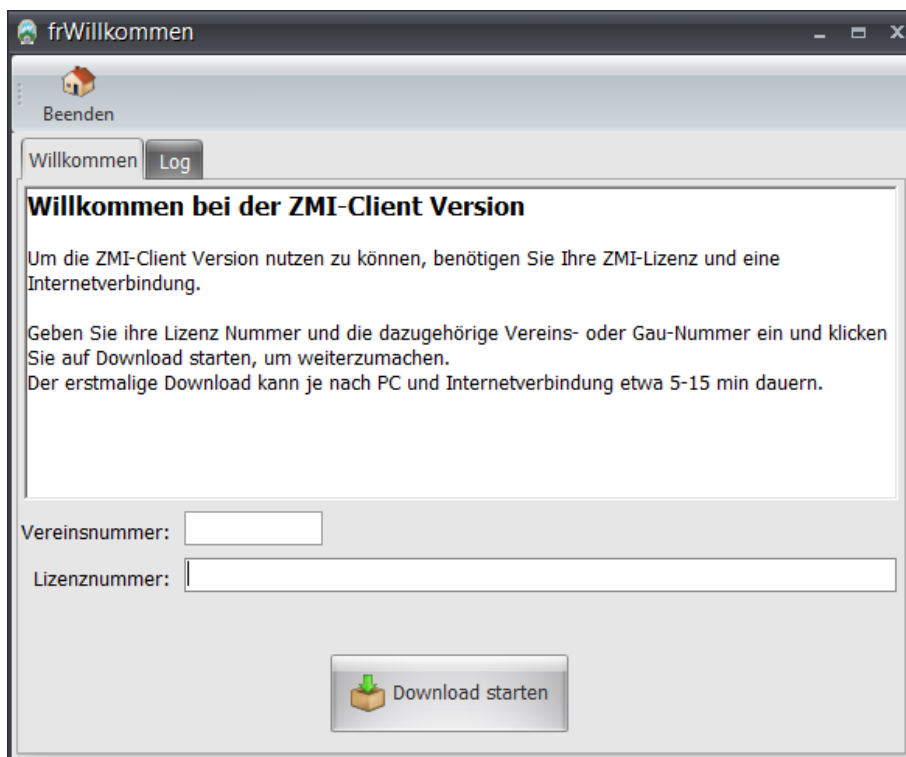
frWillkommen

Beenden

Willkommen | Log

Willkommen bei der ZMI-Client Version

Um die ZMI-Client Version nutzen zu können, benötigen Sie Ihre ZMI-Lizenz und eine Internetverbindung.

Geben Sie ihre Lizenz Nummer und die dazugehörige Vereins- oder Gau-Nummer ein und klicken Sie auf Download starten, um weiterzumachen.
Der erstmalige Download kann je nach PC und Internetverbindung etwa 5-15 min dauern.

Vereinsnummer:

Lizenznummer:

Download starten